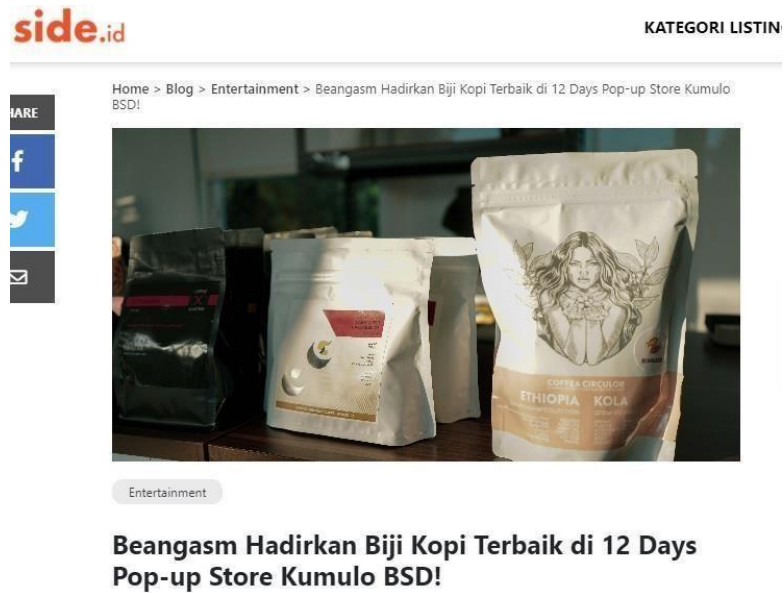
side.id

KATEGORI LISTIN

HARE

Home > Blog > Entertainment > Beangasm Hadirkan Biji Kopi Terbaik di 12 Days Pop-up Store Kumulo BSD!

COFFEA CIRCULOR
ETHIOPIA KOLA

Entertainment

Beangasm Hadirkan Biji Kopi Terbaik di 12 Days Pop-up Store Kumulo BSD!